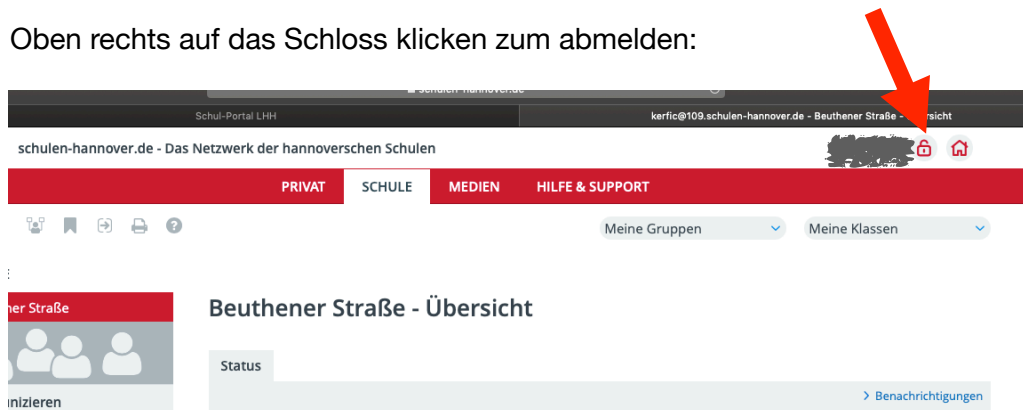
Oben rechts auf das Schloss klicken zum abmelden:

schulen-hannover.de

Schul-Portal LHH

kerfic@109.schulen-hannover.de - Beuthener Straße - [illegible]sicht

schulen-hannover.de - Das Netzwerk der hannoverschen Schulen

PRIVAT SCHULE MEDIEN HILFE & SUPPORT

Meine Gruppen

Meine Klassen

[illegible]ner Straße

Beuthener Straße - Übersicht

Status

> Benachrichtigungen

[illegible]nizieren